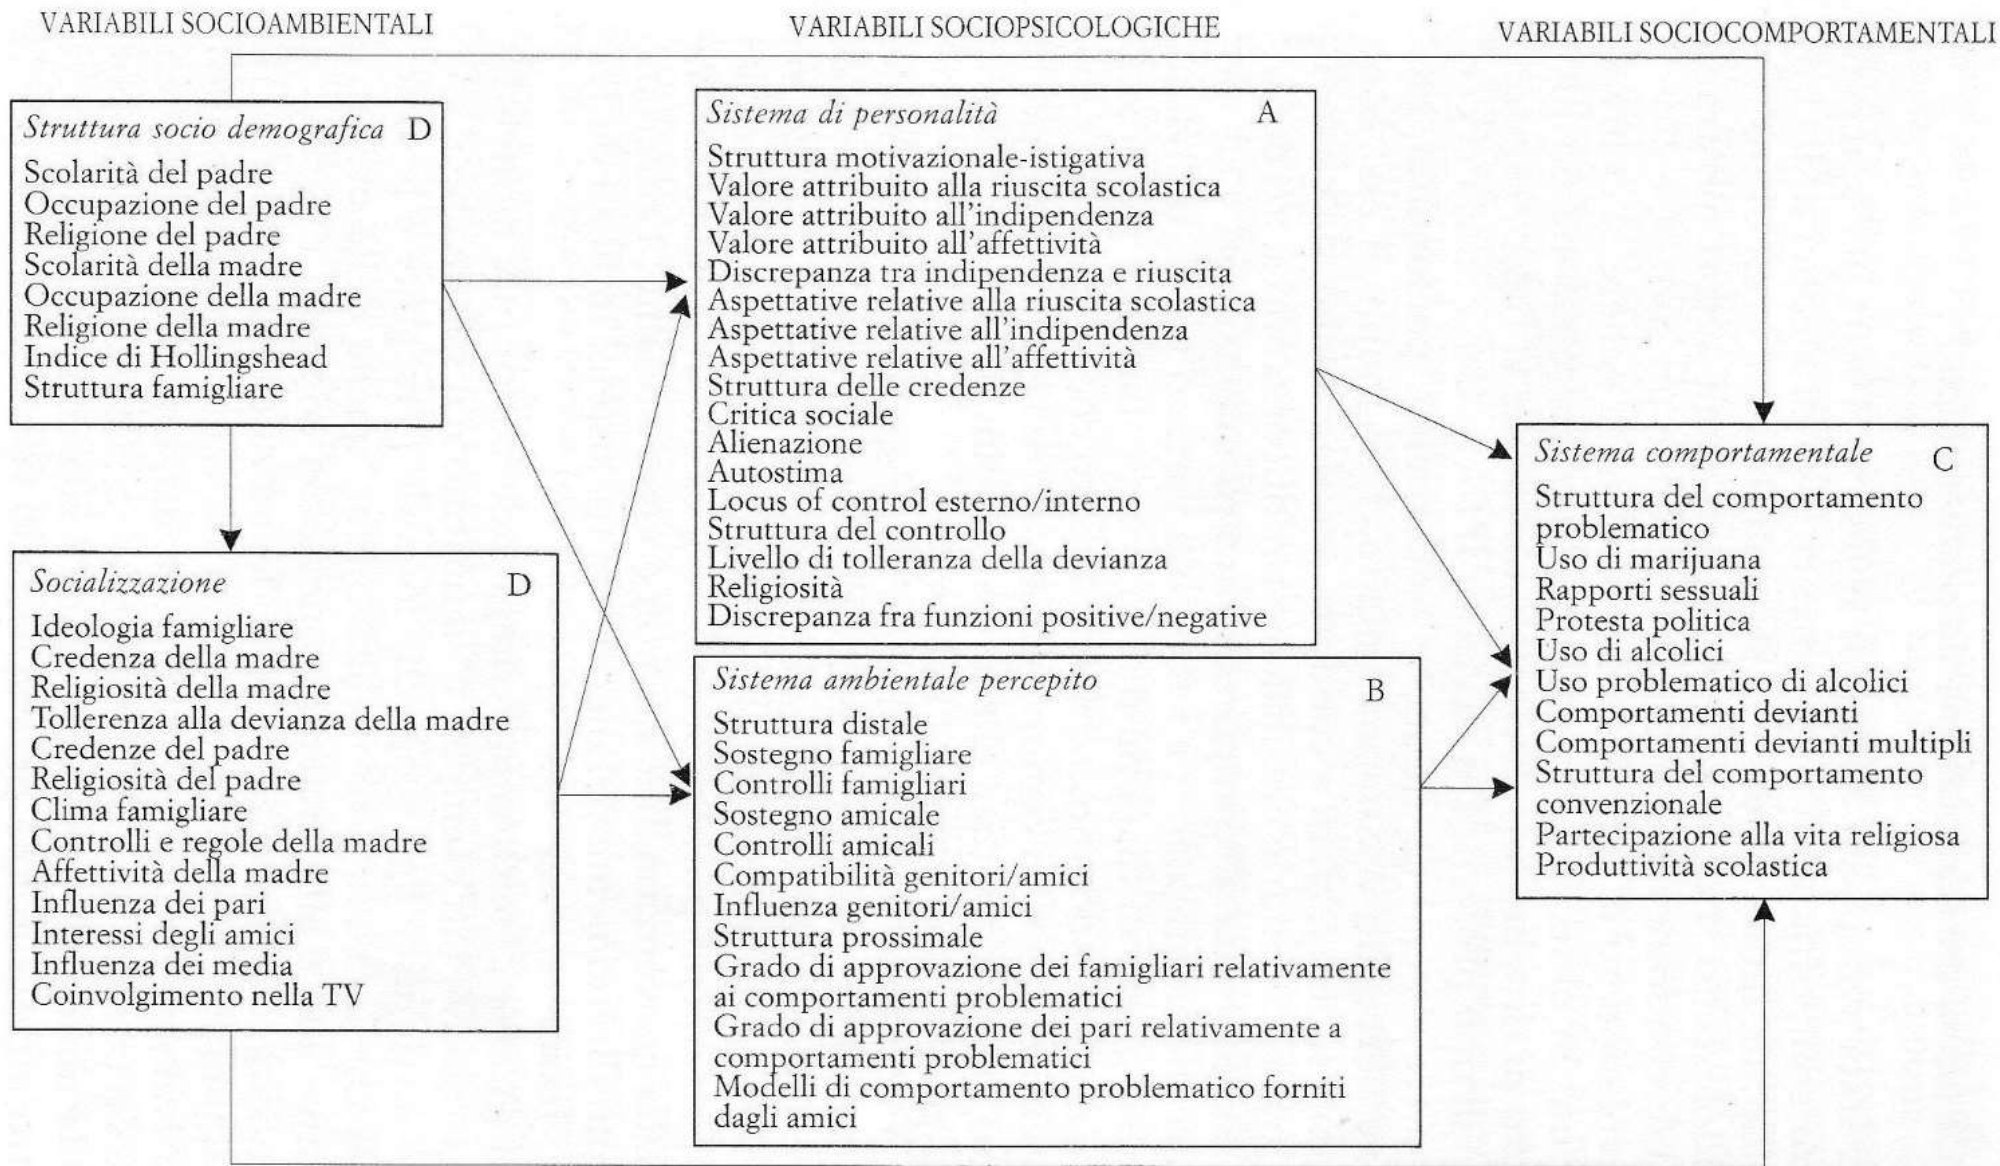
VARIABILI SOCIOAMBIENTALI

VARIABILI SOCIOPSICOLOGICHE

VARIABILI SOCIOCOMPORTAMENTALI

*Struttura socio demografica* D
Scolarità del padre
Occupazione del padre
Religione del padre
Scolarità della madre
Occupazione della madre
Religione della madre
Indice di Hollingshead
Struttura famigliare

*Socializzazione* D
Ideologia famigliare
Credenza della madre
Religiosità della madre
Tolleranza alla devianza della madre
Credenze del padre
Religiosità del padre
Clima famigliare
Controlli e regole della madre
Affettività della madre
Influenza dei pari
Interessi degli amici
Influenza dei media
Coinvolgimento nella TV

*Sistema di personalità* A
Struttura motivazionale-istigativa
Valore attribuito alla riuscita scolastica
Valore attribuito all'indipendenza
Valore attribuito all'affettività
Discrepanza tra indipendenza e riuscita
Aspettative relative alla riuscita scolastica
Aspettative relative all'indipendenza
Aspettative relative all'affettività
Struttura delle credenze
Critica sociale
Alienazione
Autostima
Locus of control esterno/interno
Struttura del controllo
Livello di tolleranza della devianza
Religiosità
Discrepanza fra funzioni positive/negative

*Sistema ambientale percepito* B
Struttura distale
Sostegno famigliare
Controlli famigliari
Sostegno amicale
Controlli amicali
Compatibilità genitori/amici
Influenza genitori/amici
Struttura prossimale
Grado di approvazione dei famigliari relativamente ai comportamenti problematici
Grado di approvazione dei pari relativamente a comportamenti problematici
Modelli di comportamento problematico forniti dagli amici

*Sistema comportamentale* C
Struttura del comportamento problematico
Uso di marijuana
Rapporti sessuali
Protesta politica
Uso di alcolici
Uso problematico di alcolici
Comportamenti devianti
Comportamenti devianti multipli
Struttura del comportamento convenzionale
Partecipazione alla vita religiosa
Produttività scolastica